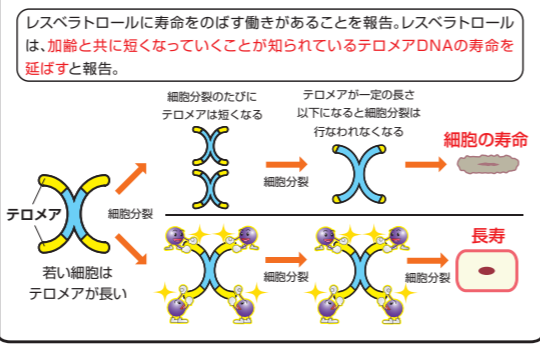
レスベラトロールに寿命をのばす働きがあることを報告。レスベラトロールは、加齢と共に短くなっていくことが知られているテロメアDNAの寿命を延ばすと報告。

細胞分裂のたびにテロメアは短くなる

テロメアが一定の長さ以下になると細胞分裂は行なわれなくなる

細胞の寿命

細胞分裂

テロメア

細胞分裂

若い細胞はテロメアが長い

細胞分裂

細胞分裂

長寿